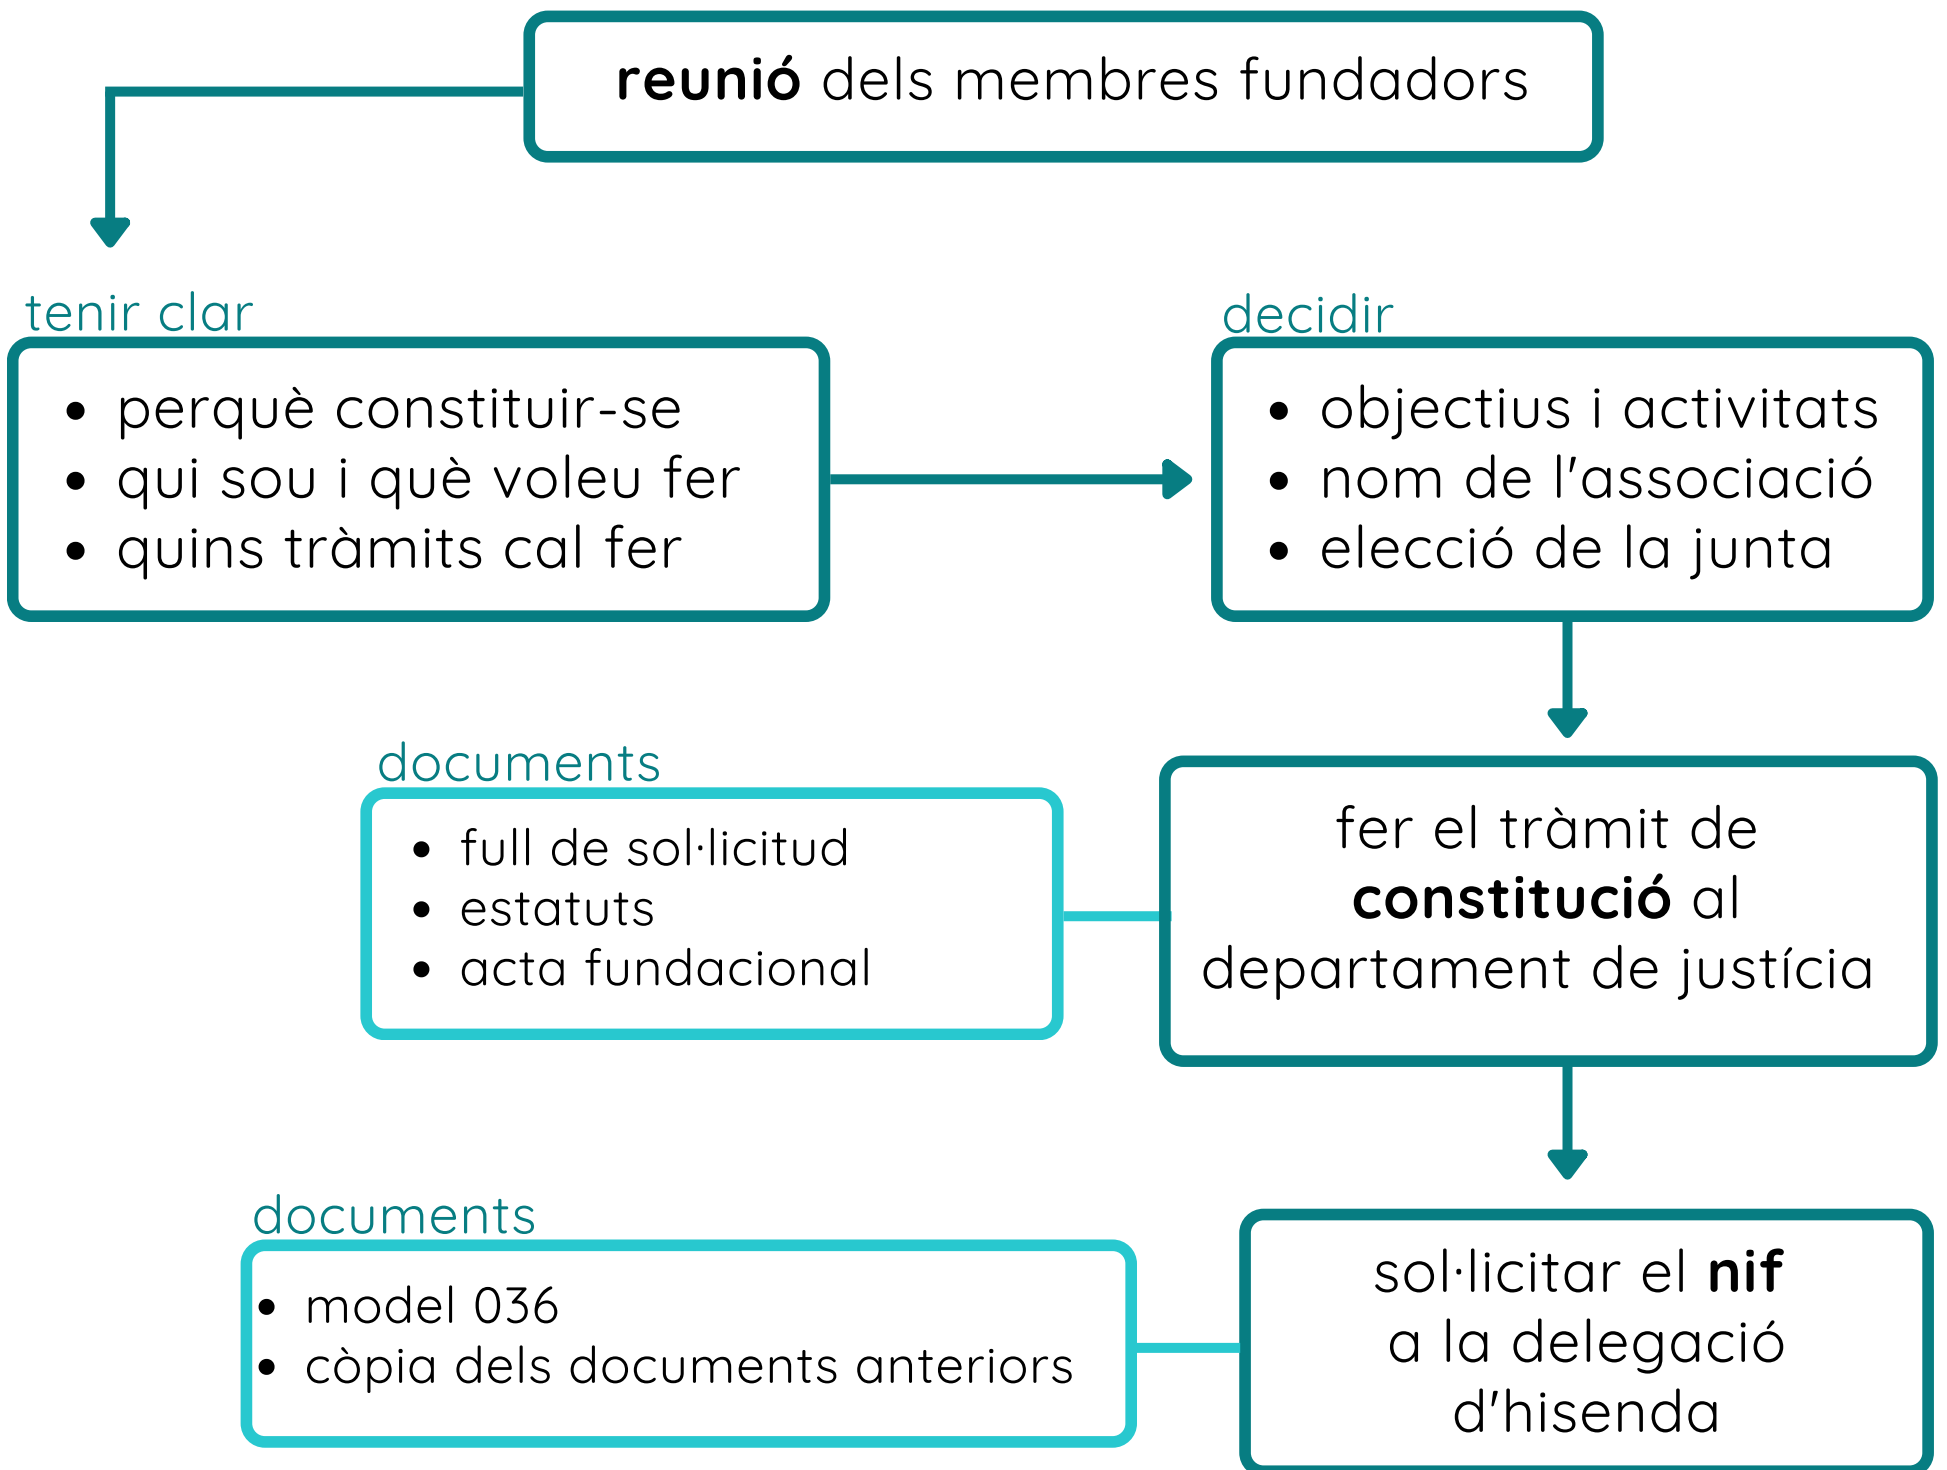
**reunió** dels membres fundadors

tenir clar
- perquè constituir-se
- qui sou i què voleu fer
- quins tràmits cal fer

decidir
- objectius i activitats
- nom de l'associació
- elecció de la junta

documents
- full de sol·licitud
- estatuts
- acta fundacional

fer el tràmit de **constitució** al departament de justícia

documents
- model 036
- còpia dels documents anteriors

sol·licitar el **nif** a la delegació d'hisenda